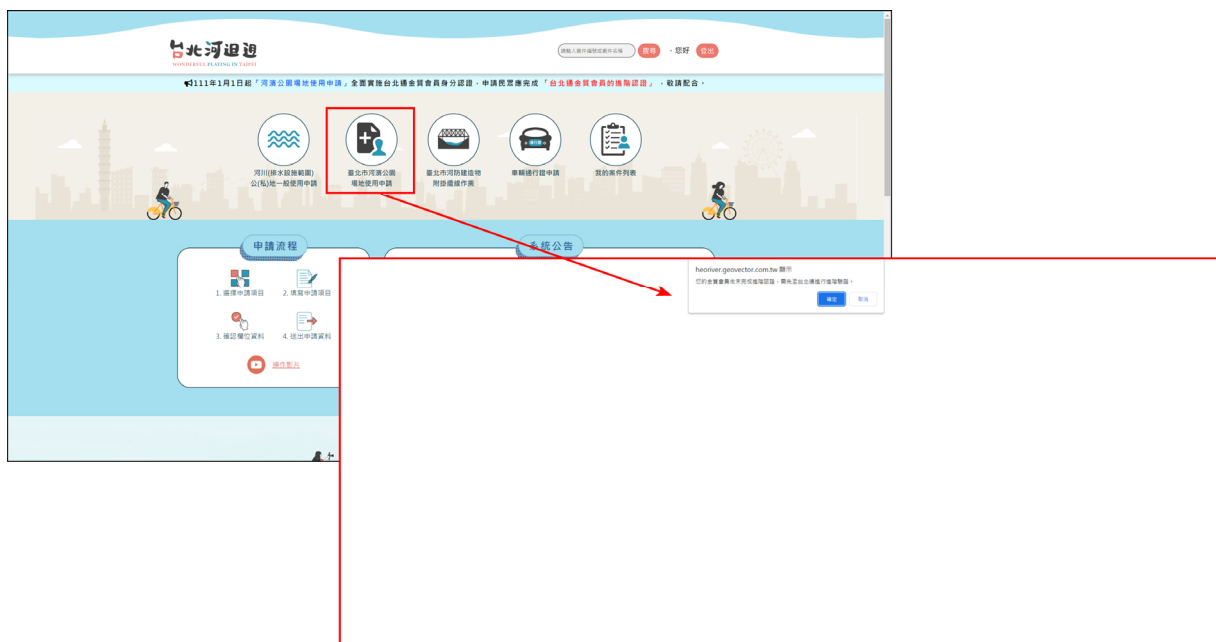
台北河廻廻
WONDERFUL PLAYING IN TAIPEI

請輸入案件編號或案件名稱 搜尋 · 您好 登出

📢111年1月1日起「河濱公園場地使用申請」全面實施台北通金質會員身分認證，申請民眾應完成「台北通金質會員的進階認證」，敬請配合。

河川(排水設施範圍)公(私)地一般使用申請

臺北市河濱公園場地使用申請

臺北市河防建造物附掛纜線作業

車輛通行證申請

我的案件列表

申請流程

1. 選擇申請項目
2. 填寫申請項目
3. 確認欄位資料
4. 送出申請資料

操作影片

系統公告

heoriver.geovector.com.tw 顯示
您的金質會員尚未完成進階認證，需先至台北通進行進階驗證。
確定 取消